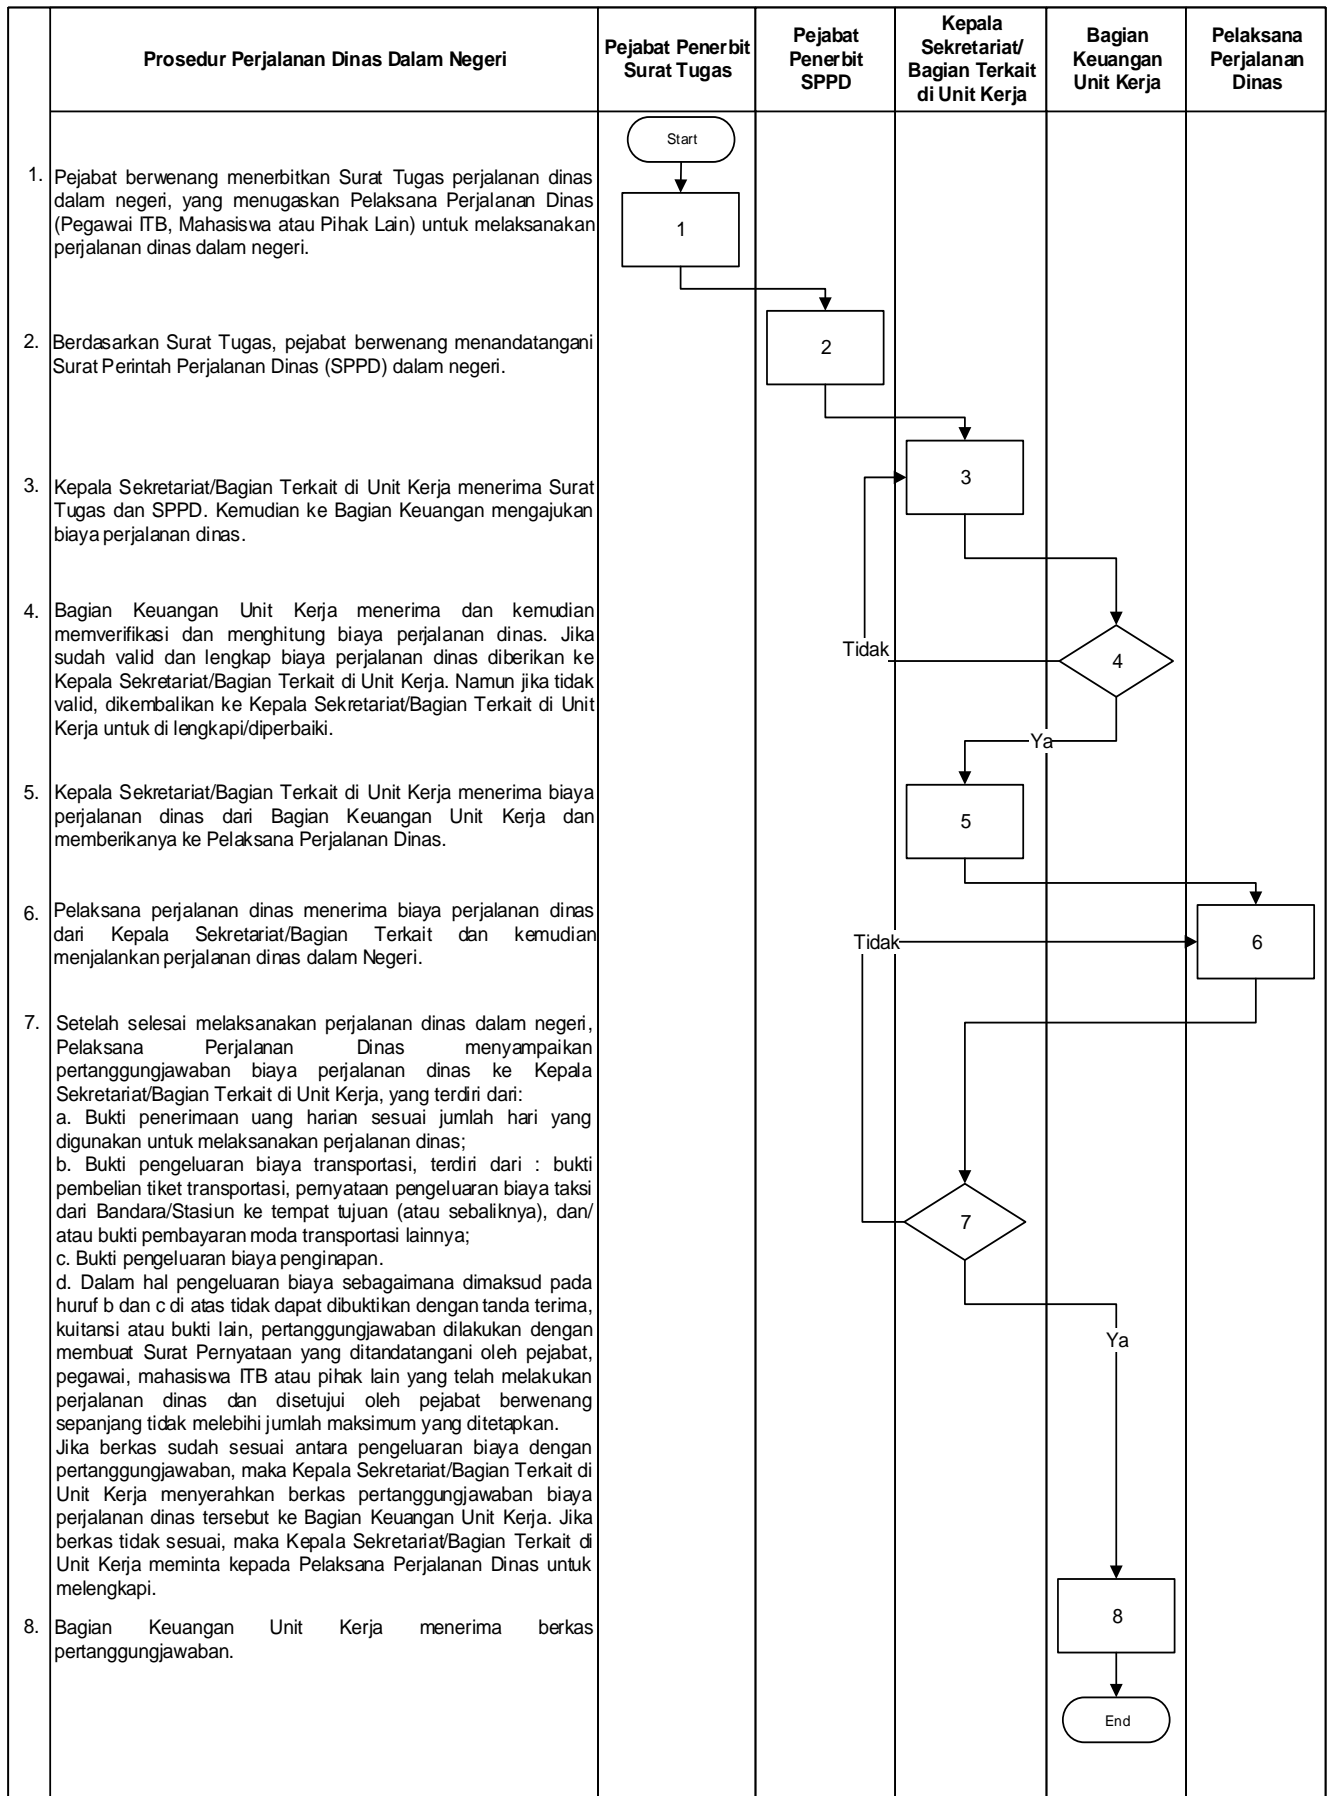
| | Prosedur Perjalanan Dinas Dalam Negeri | Pejabat Penerbit Surat Tugas | Pejabat Penerbit SPPD | Kepala Sekretariat/ Bagian Terkait di Unit Kerja | Bagian Keuangan Unit Kerja | Pelaksana Perjalanan Dinas |
|---|---|---|---|---|---|---|
| 1. | Pejabat berwenang menerbitkan Surat Tugas perjalanan dinas dalam negeri, yang menugaskan Pelaksana Perjalanan Dinas (Pegawai ITB, Mahasiswa atau Pihak Lain) untuk melaksanakan perjalanan dinas dalam negeri. | Start 1 | | | | |
| 2. | Berdasarkan Surat Tugas, pejabat berwenang menandatangani Surat Perintah Perjalanan Dinas (SPPD) dalam negeri. | | 2 | | | |
| 3. | Kepala Sekretariat/Bagian Terkait di Unit Kerja menerima Surat Tugas dan SPPD. Kemudian ke Bagian Keuangan mengajukan biaya perjalanan dinas. | | | 3 | | |
| 4. | Bagian Keuangan Unit Kerja menerima dan kemudian memverifikasi dan menghitung biaya perjalanan dinas. Jika sudah valid dan lengkap biaya perjalanan dinas diberikan ke Kepala Sekretariat/Bagian Terkait di Unit Kerja. Namun jika tidak valid, dikembalikan ke Kepala Sekretariat/Bagian Terkait di Unit Kerja untuk di lengkapi/diperbaiki. | | Tidak | | 4 Ya | |
| 5. | Kepala Sekretariat/Bagian Terkait di Unit Kerja menerima biaya perjalanan dinas dari Bagian Keuangan Unit Kerja dan memberikanya ke Pelaksana Perjalanan Dinas. | | | 5 | | |
| 6. | Pelaksana perjalanan dinas menerima biaya perjalanan dinas dari Kepala Sekretariat/Bagian Terkait dan kemudian menjalankan perjalanan dinas dalam Negeri. | | Tidak | | | 6 |
| 7. | Setelah selesai melaksanakan perjalanan dinas dalam negeri, Pelaksana Perjalanan Dinas menyampaikan pertanggungjawaban biaya perjalanan dinas ke Kepala Sekretariat/Bagian Terkait di Unit Kerja, yang terdiri dari:<br>a. Bukti penerimaan uang harian sesuai jumlah hari yang digunakan untuk melaksanakan perjalanan dinas;<br>b. Bukti pengeluaran biaya transportasi, terdiri dari : bukti pembelian tiket transportasi, pernyataan pengeluaran biaya taksi dari Bandara/Stasiun ke tempat tujuan (atau sebaliknya), dan/ atau bukti pembayaran moda transportasi lainnya;<br>c. Bukti pengeluaran biaya penginapan.<br>d. Dalam hal pengeluaran biaya sebagaimana dimaksud pada huruf b dan c di atas tidak dapat dibuktikan dengan tanda terima, kuitansi atau bukti lain, pertanggungjawaban dilakukan dengan membuat Surat Pernyataan yang ditandatangani oleh pejabat, pegawai, mahasiswa ITB atau pihak lain yang telah melakukan perjalanan dinas dan disetujui oleh pejabat berwenang sepanjang tidak melebihi jumlah maksimum yang ditetapkan.<br>Jika berkas sudah sesuai antara pengeluaran biaya dengan pertanggungjawaban, maka Kepala Sekretariat/Bagian Terkait di Unit Kerja menyerahkan berkas pertanggungjawaban biaya perjalanan dinas tersebut ke Bagian Keuangan Unit Kerja. Jika berkas tidak sesuai, maka Kepala Sekretariat/Bagian Terkait di Unit Kerja meminta kepada Pelaksana Perjalanan Dinas untuk melengkapi. | | | 7 | Ya | |
| 8. | Bagian Keuangan Unit Kerja menerima berkas pertanggungjawaban. | | | | 8 End | |